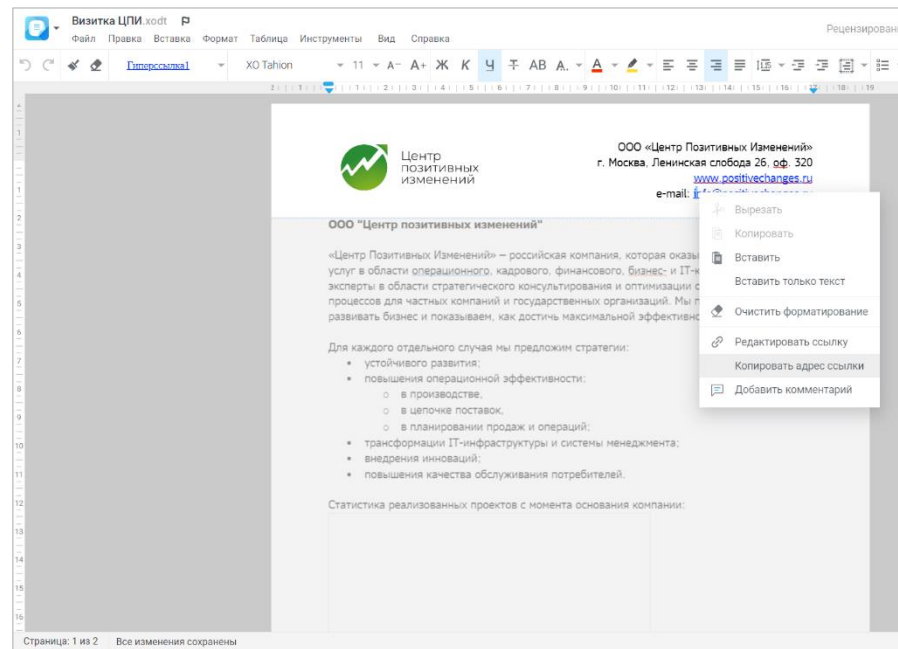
Визитка ЦПИ.xodt

Файл Правка Вставка Формат Таблица Инструменты Вид Справка

Рецензирован

Гиперссылка1 XO Tahion 11 A⁻ A⁺ Ж К Ч Т AB A

Центр позитивных изменений

ООО «Центр Позитивных Изменений»
г. Москва, Ленинская слобода 26, оф. 320
www.positivechanges.ru
e-mail: info@positivechanges.ru

ООО "Центр позитивных изменений"

«Центр Позитивных Изменений» – российская компания, которая оказы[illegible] услуг в области операционного, кадрового, финансового, бизнес- и IT-к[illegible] эксперты в области стратегического консультирования и оптимизации с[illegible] процессов для частных компаний и государственных организаций. Мы п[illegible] развивать бизнес и показываем, как достичь максимальной эффективно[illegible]

Для каждого отдельного случая мы предложим стратегии:
• устойчивого развития;
• повышения операционной эффективности:
○ в производстве,
○ в цепочке поставок,
○ в планировании продаж и операций;
• трансформации IT-инфраструктуры и системы менеджмента;
• внедрения инноваций;
• повышения качества обслуживания потребителей.

Статистика реализованных проектов с момента основания компании:

Вырезать
Копировать
Вставить
Вставить только текст
Очистить форматирование
Редактировать ссылку
Копировать адрес ссылки
Добавить комментарий

Страница: 1 из 2 Все изменения сохранены